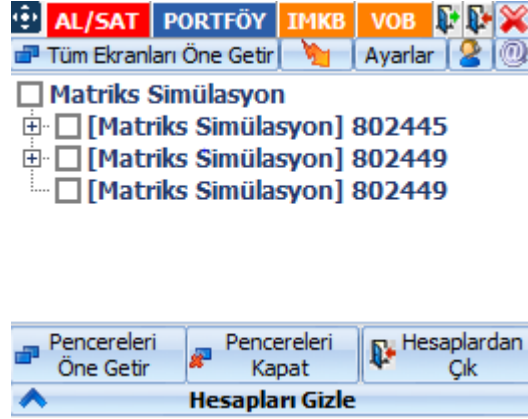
AL/SAT PORTFÖY IMKB VOB
Tüm Ekranları Öne Getir Ayarlar

Matriks Simülasyon
[Matriks Simülasyon] 802445
[Matriks Simülasyon] 802449
[Matriks Simülasyon] 802449

Pencereleri Öne Getir
Pencereleri Kapat
Hesaplardan Çık
Hesapları Gizle